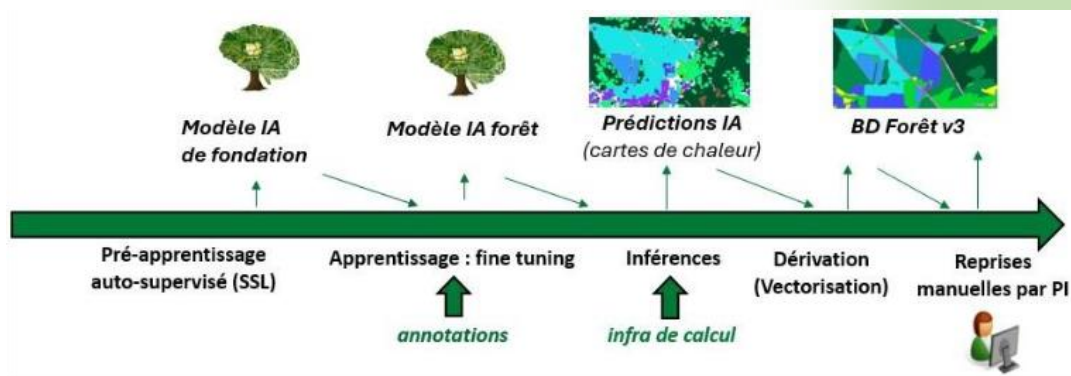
Modèle IA de fondation

Modèle IA forêt

Prédictions IA
(cartes de chaleur)

BD Forêt v3

Pré-apprentissage auto-supervisé (SSL)

Apprentissage : fine tuning

annotations

Inférences

infra de calcul

Dérivation (Vectorisation)

Reprises manuelles par PI